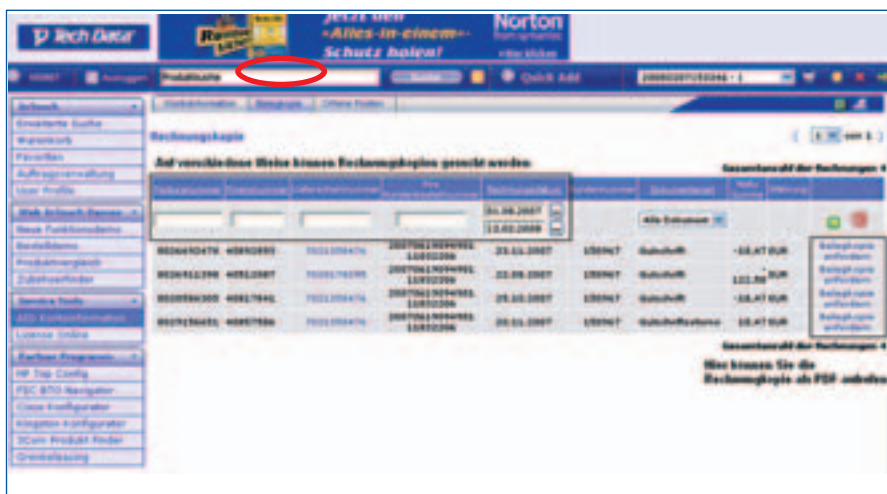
Tech Data

Jetzt den »Alles-in-einem« Schutz holen!

Norton

Produktsuche

Quick Add

Erweiterte Suche
Warenkorb
Favoriten
Auftragsverwaltung
User Profile

Neue Funktionalitäten
Bestelldemo
Produktvergleich
Zubehörfinder

Service Tools
AED Kontoinformation
License Online

HP Top Config
FSC BTO Navigator
Cisco Konfigurator
Kingston Konfigurator
3Com Produkt Finder
Grenzleasing

Rechnungskopie

Auf verschiedene Weise können Rechnungskopien gesucht werden:

Gesamtanzahl der Rechnungen: 4

| | | | | | | | | | |
|---|---|---|---|---|---|---|---|---|---|
| | | | | 01.08.2007 | | | Alle Dokument | | |
| | | | | 13.02.2008 | | | | | |
| 0026925479 | 40893895 | 70221356476 | 20070619094951 11052306 | 23.11.2007 | 150967 | Gutschrift | -10,47 EUR | Belegkopie anfordern |
| 0026911396 | 40512087 | 70221356395 | 20070619094951 11052306 | 22.09.2007 | 150967 | Gutschrift | 122,50 EUR | Belegkopie anfordern |
| 0020556305 | 40817641 | 70221356476 | 20070619094951 11052306 | 25.10.2007 | 150967 | Gutschrift | -10,47 EUR | Belegkopie anfordern |
| 0027156651 | 40857586 | 70221356476 | 20070619094951 11052306 | 20.11.2007 | 150967 | Gutschriftsstorno | 10,47 EUR | Belegkopie anfordern |

Gesamtanzahl der Rechnungen: 4

Hier können Sie die Rechnungskopie als PDF anfordern